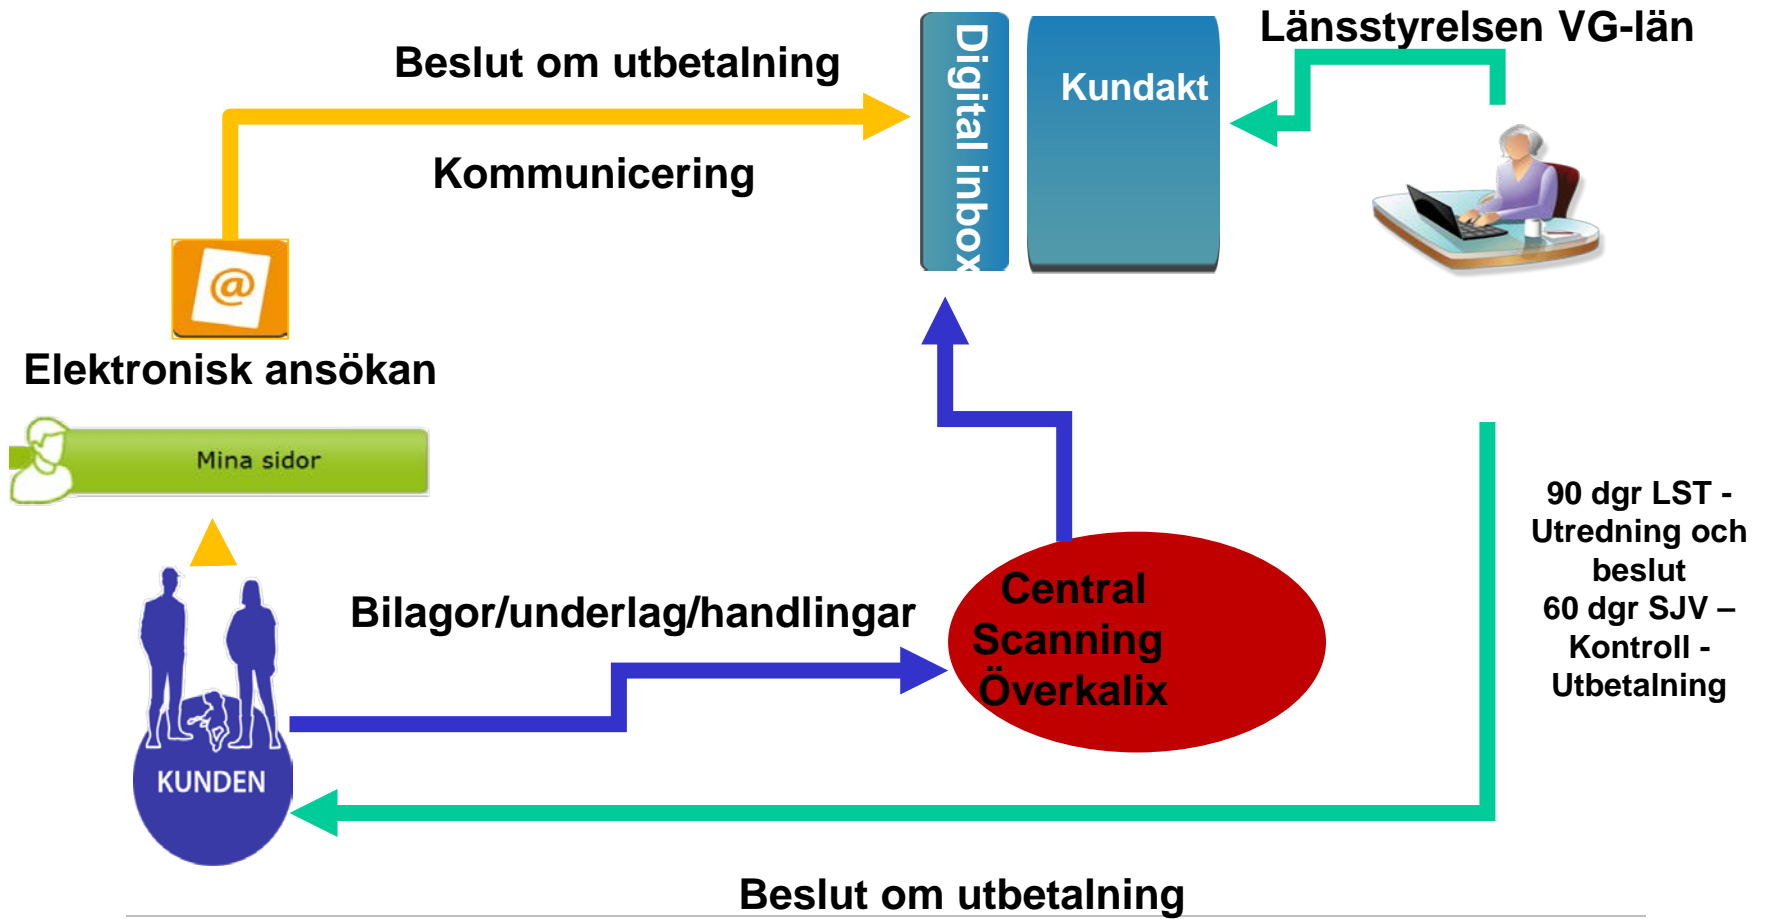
Beslut om utbetalning

Kommunicering

Digital inbox

Kundakt

Länsstyrelsen VG-län

@

Elektronisk ansökan

Mina sidor

KUNDEN

Bilagor/underlag/handlingar

Central Scanning Överkalix

90 dgr LST - Utredning och beslut
60 dgr SJV – Kontroll - Utbetalning

Beslut om utbetalning